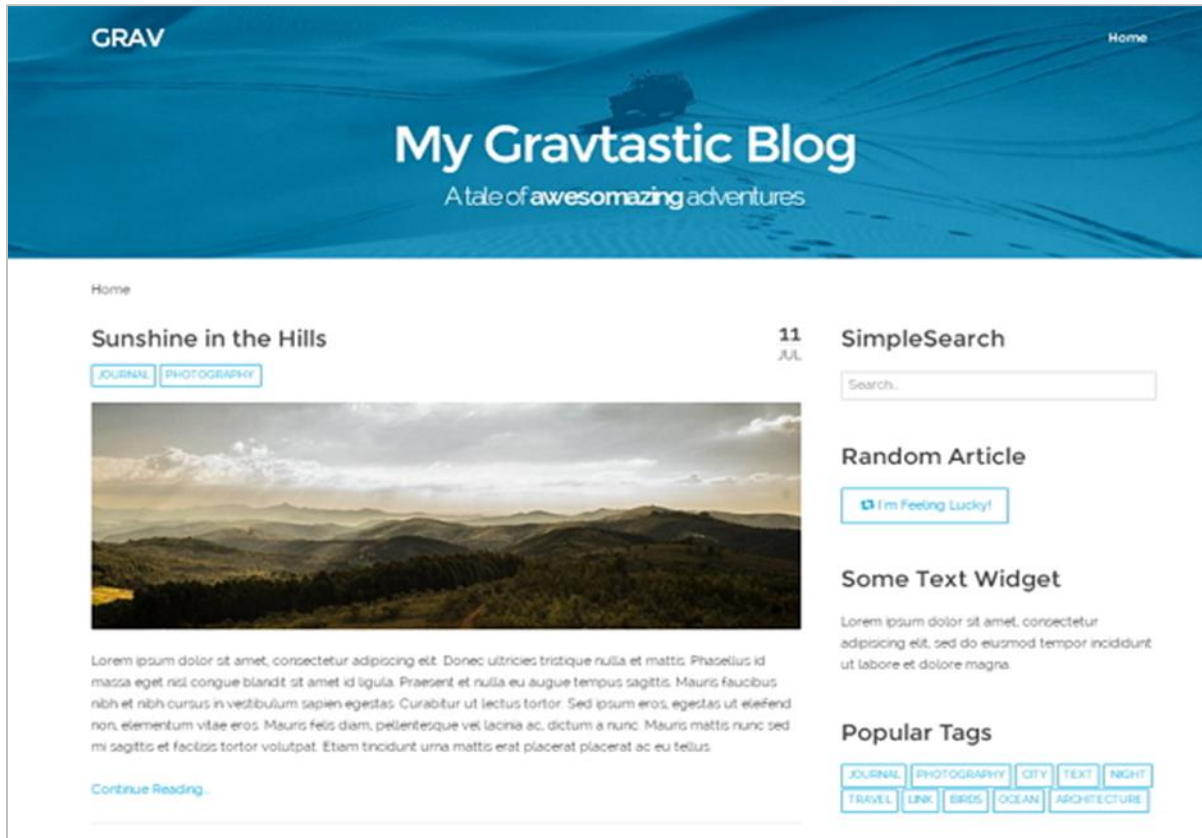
GRAV

Home

My Gravtastic Blog

A tale of **awesomazing** adventures

Home

Sunshine in the Hills

11
JUL

JOURNAL PHOTOGRAPHY

Lorem ipsum dolor sit amet, consectetur adipiscing elit. Donec ultricies tristique nulla et mattis. Phasellus id massa eget nisl congue blandit sit amet id ligula. Praesent et nulla eu augue tempus sagittis. Mauris faucibus nibh et nibh cursus in vestibulum sapien egestas. Curabitur ut lectus tortor. Sed ipsum eros, egestas ut eleifend non, elementum vitae eros. Mauris felis diam, pellentesque vel lacinia ac, dictum a nunc. Mauris mattis nunc sed mi sagittis et facilisis tortor volutpat. Etiam tincidunt urna mattis erat placerat placerat ac eu tellus.

Continue Reading...

SimpleSearch

Search...

Random Article

I'm Feeling Lucky!

Some Text Widget

Lorem ipsum dolor sit amet, consectetur adipisicing elit, sed do eiusmod tempor incididunt ut labore et dolore magna.

Popular Tags

JOURNAL PHOTOGRAPHY CITY TEXT NIGHT TRAVEL LINK BIRDS OCEAN ARCHITECTURE